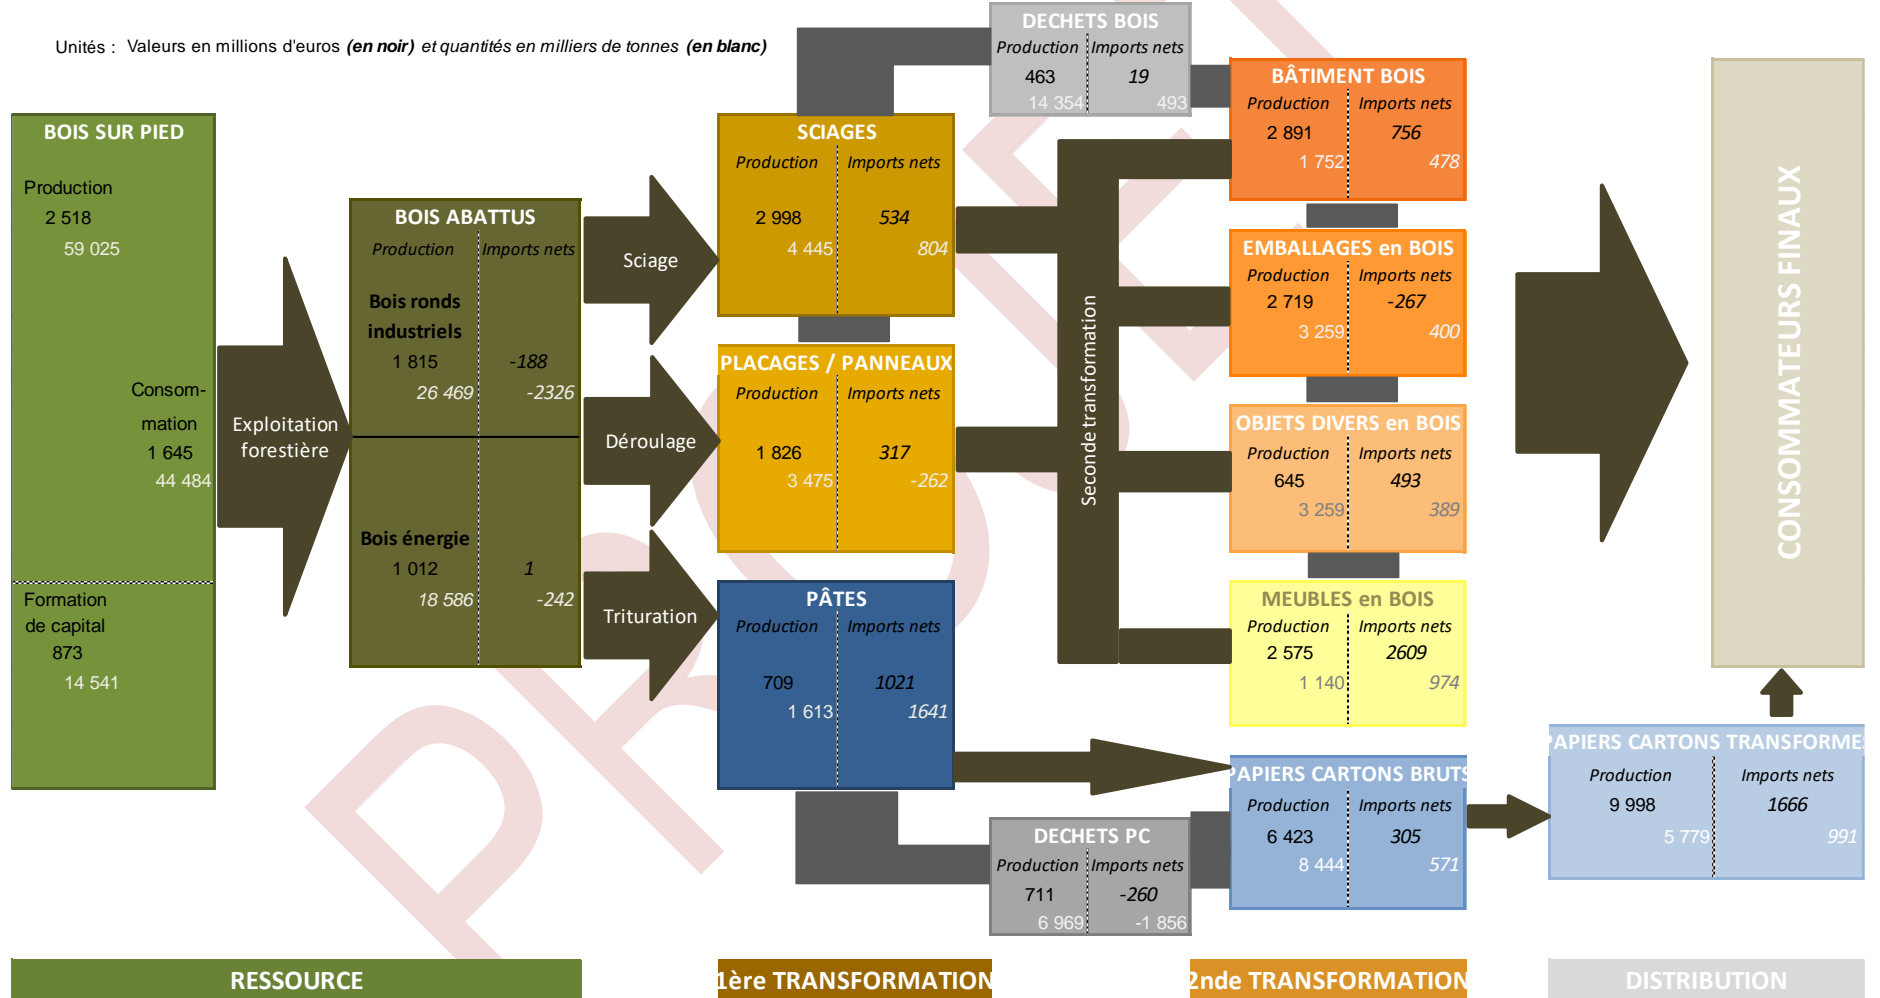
Unités : Valeurs en millions d'euros *(en noir)* et quantités en milliers de tonnes *(en blanc)*

BOIS SUR PIED
Production
2 518
59 025
Consom-
mation
1 645
44 484
Formation
de capital
873
14 541

Exploitation forestière

BOIS ABATTUS
Production Imports nets
Bois ronds industriels
1 815 -188
26 469 -2326
Bois énergie
1 012 1
18 586 -242

Sciage
Déroulage
Trituration

DECHETS BOIS
Production Imports nets
463 19
14 354 493

SCIAGES
Production Imports nets
2 998 534
4 445 804

PLACAGES / PANNEAUX
Production Imports nets
1 826 317
3 475 -262

PÂTES
Production Imports nets
709 1021
1 613 1641

DECHETS PC
Production Imports nets
711 -260
6 969 -1 856

Seconde transformation

BÂTIMENT BOIS
Production Imports nets
2 891 756
1 752 478

EMBALLAGES en BOIS
Production Imports nets
2 719 -267
3 259 400

OBJETS DIVERS en BOIS
Production Imports nets
645 493
3 259 389

MEUBLES en BOIS
Production Imports nets
2 575 2609
1 140 974

PAPIERS CARTONS BRUTS
Production Imports nets
6 423 305
8 444 571

PAPIERS CARTONS TRANSFORMES
Production Imports nets
9 998 1666
5 779 991

CONSOMMATEURS FINAUX

RESSOURCE
1ère TRANSFORMATION
2nde TRANSFORMATION
DISTRIBUTION

PROJET